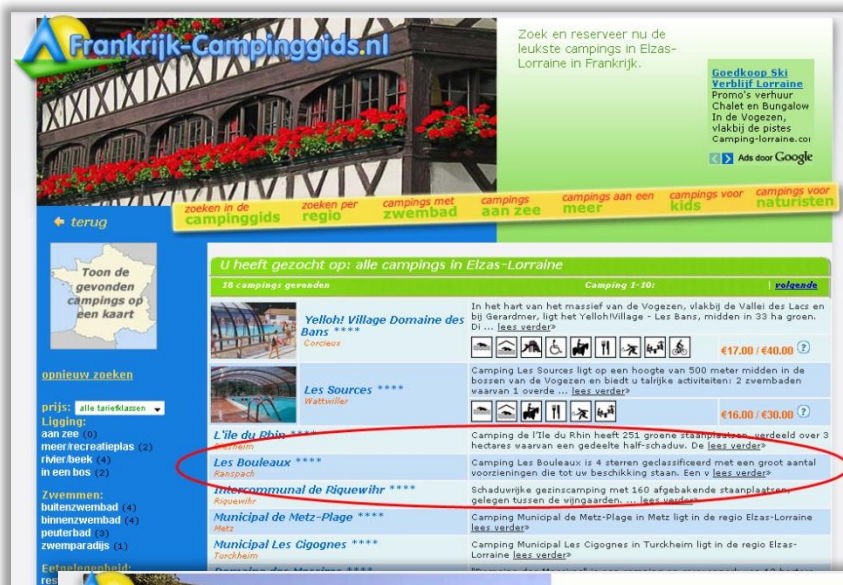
Frankrijk-Campinggids.nl

Zoek en reserveer nu de leukste campings in Elzas-Lorraine in Frankrijk.

Goedkoop Ski Verblijf Lorraine
Promo's verhuur Chalet en Bungalow In de Vogezen, vlakbij de pistes
Camping-lorraine.co
Ads door Google

zoeken in de campinggids | zoeken per regio | campings met zwembad | campings aan zee | campings aan een meer | campings voor kids | campings voor naturisten

terug

Toon de gevonden campings op een kaart

opnieuw zoeken

prijs: alle tariefklassen

Ligging:
aan zee (0)
meer/recreatieplas (2)
rivier/beek (4)
in een bos (2)

Zwemmen:
buitenzwembad (4)
binnenzwembad (4)
peuterbad (3)
zwemparadijs (1)

Eetgelegenheid:
res

U heeft gezocht op: alle campings in Elzas-Lorraine

18 campings gevonden | Camping 1-10: | volgende

Yelloh! Village Domaine des Bans ****
Corcieux
In het hart van het massief van de Vogezen, vlakbij de Vallei des Lacs en bij Gerardmer, ligt het Yelloh!Village - Les Bans, midden in 33 ha groen. Di ... lees verder
€17.00 / €40.00

Les Sources ****
Wattwiller
Camping Les Sources ligt op een hoogte van 500 meter midden in de bossen van de Vogezen en biedt u talrijke activiteiten: 2 zwembaden vaarvan 1 overde ... lees verder
€16.00 / €30.00

L'ile du Rhin ****
Camping de l'Ile du Rhin heeft 251 groene staanplaatsen, verdeeld over 3 hectares vaarvan een gedeelte half-schaduw. De lees verder

Les Bouleaux ****
Ranspach
Camping Les Bouleaux is 4 sterren geclassificeerd met een groot aantal voorzieningen die tot uw beschikking staan. Een v lees verder

Intercommunal de Riquewihr ****
Riquewihr
Schaduwrijke gezinscamping met 160 afgebakende staanplaatsen, gelegen tussen de wijngaarden. ... lees verder

Municipal de Metz-Plage ****
Metz
Camping Municipal de Metz-Plage in Metz ligt in de regio Elzas-Lorraine lees verder

Municipal Les Cigognes ****
Turckheim
Camping Municipal Les Cigognes in Turckheim ligt in de regio Elzas-Lorraine lees verder